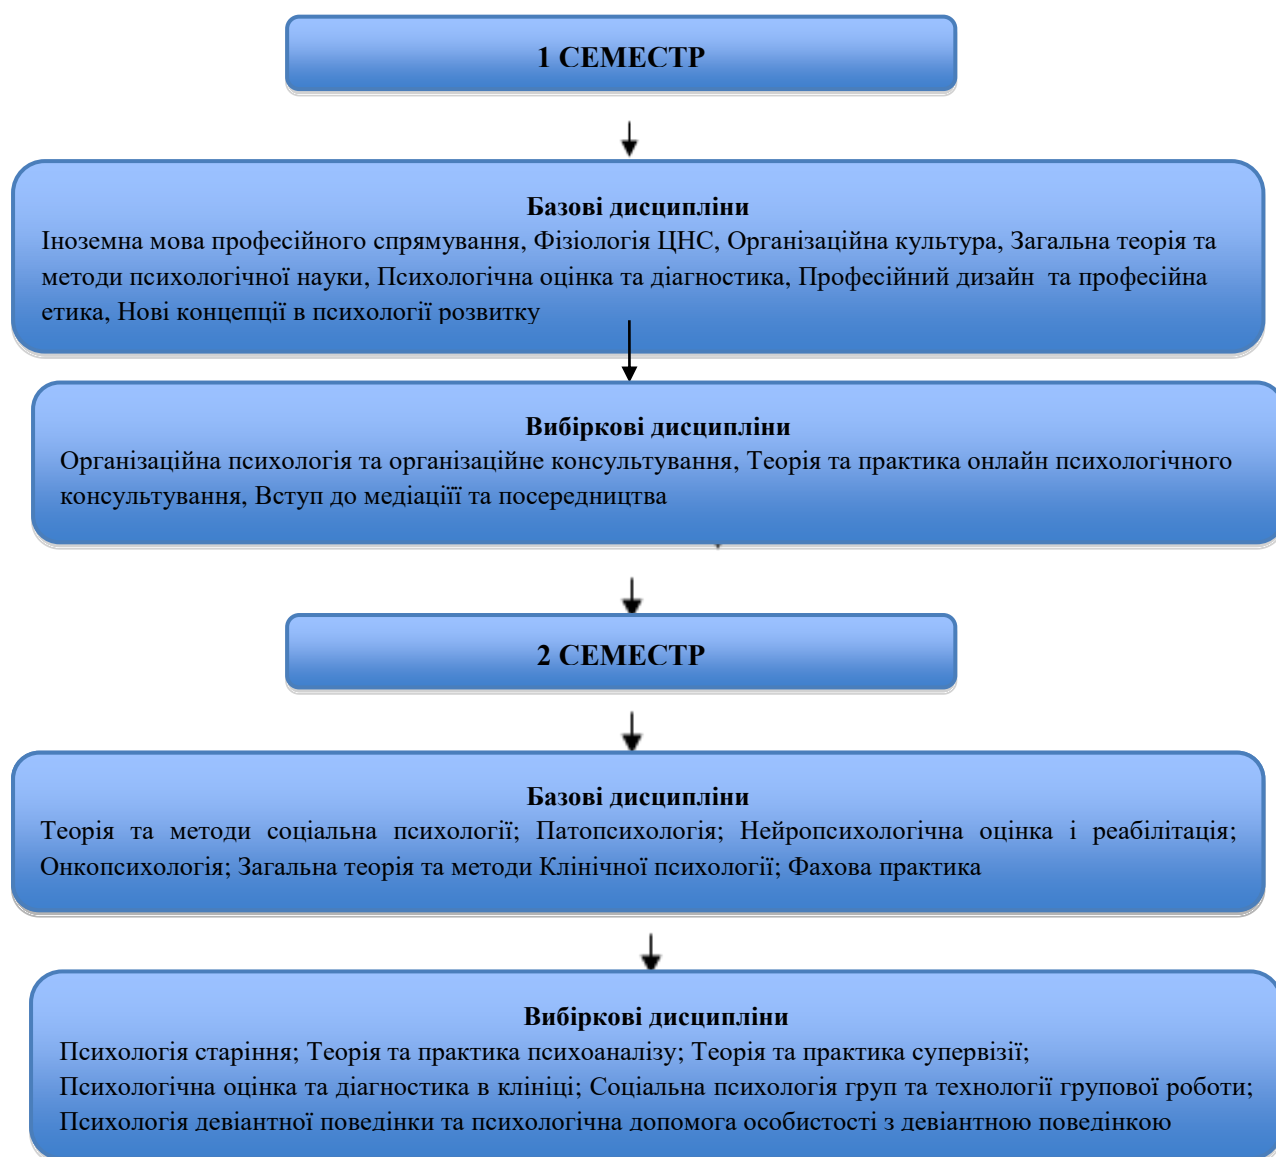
1 СЕМЕСТР

Базові дисципліни

Іноземна мова професійного спрямування, Фізіологія ЦНС, Організаційна культура, Загальна теорія та методи психологічної науки, Психологічна оцінка та діагностика, Професійний дизайн та професійна етика, Нові концепції в психології розвитку

Вибіркові дисципліни

Організаційна психологія та організаційне консультування, Теорія та практика онлайн психологічного консультування, Вступ до медіаціїї та посередництва

2 СЕМЕСТР

Базові дисципліни

Теорія та методи соціальна психології; Патопсихологія; Нейропсихологічна оцінка і реабілітація; Онкопсихологія; Загальна теорія та методи Клінічної психології; Фахова практика

Вибіркові дисципліни

Психологія старіння; Теорія та практика психоаналізу; Теорія та практика супервізії; Психологічна оцінка та діагностика в клініці; Соціальна психологія груп та технології групової роботи; Психологія девіантної поведінки та психологічна допомога особистості з девіантною поведінкою